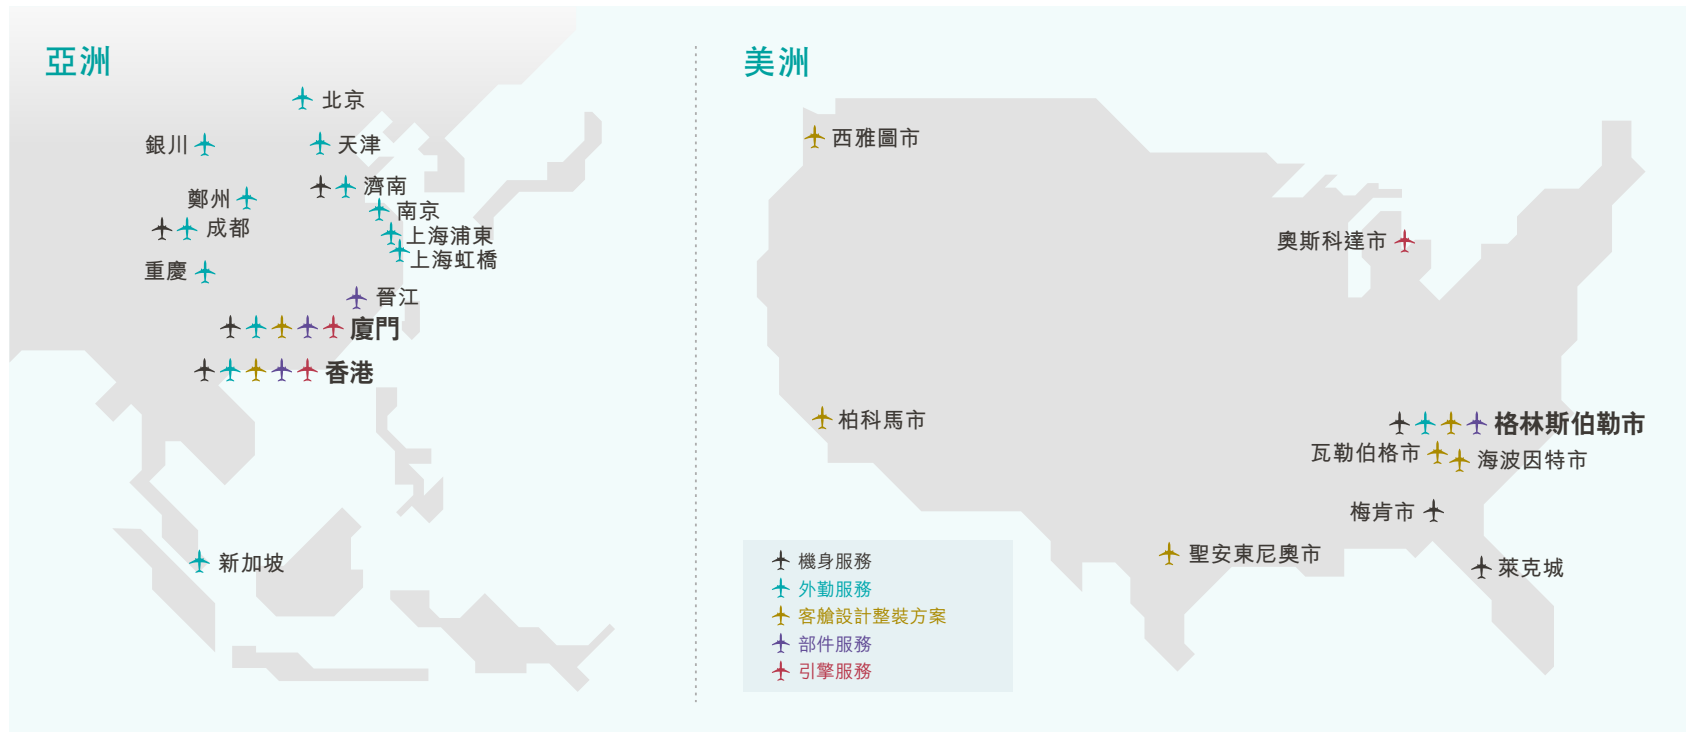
亞洲

北京

銀川

天津

鄭州

濟南

南京

成都

上海浦東

上海虹橋

重慶

晉江

廈門

香港

新加坡

美洲

西雅圖市

奧斯科達市

柏科馬市

格林斯伯勒市

瓦勒伯格市

海波因特市

梅肯市

聖安東尼奧市

萊克城

機身服務
外勤服務
客艙設計整裝方案
部件服務
引擎服務